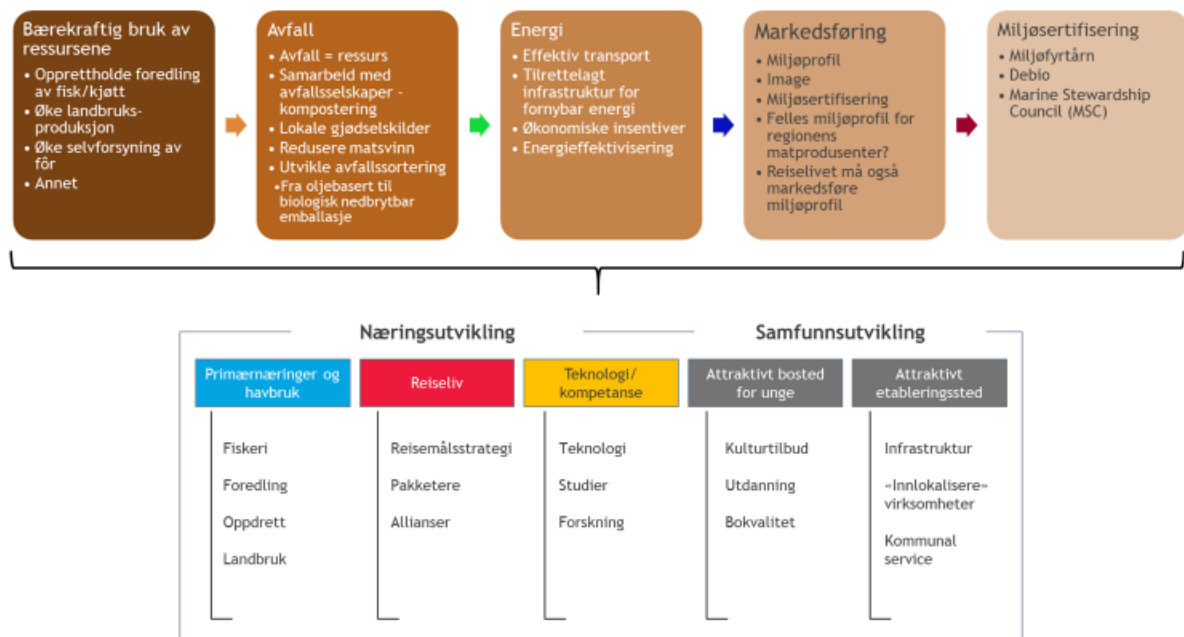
Bærekraftig bruk av ressursene
• Opprettholde foredling av fisk/kjøtt
• Øke landbruksproduksjon
• Øke selvforsyning av fôr
• Annet

Avfall
• Avfall = ressurs
• Samarbeid med avfallsselskaper - kompostering
• Lokale gjødselskilder
• Redusere matsvinn
• Utvikle avfallssortering
• Fra oljebasert til biologisk nedbrytbar emballasje

Energi
• Effektiv transport
• Tilrettelagt infrastruktur for fornybar energi
• Økonomiske insentiver
• Energieffektivisering

Markedsføring
• Miljøprofil
• Image
• Miljøsertifisering
• Felles miljøprofil for regionens matprodusenter?
• Reiselivet må også markedsføre miljøprofil

Miljøsertifisering
• Miljøfyrtårn
• Debio
• Marine Stewardship Council (MSC)

Næringsutvikling

Samfunnsutvikling

Primærnæringer og havbruk
Fiskeri
Foredling
Oppdrett
Landbruk

Reiseliv
Reisemålsstrategi
Pakketere
Allianser

Teknologi/ kompetanse
Teknologi
Studier
Forskning

Attraktivt bosted for unge
Kulturtilbud
Utdanning
Bokvalitet

Attraktivt etableringssted
Infrastruktur
«Innlokalisere» virksomheter
Kommunal service